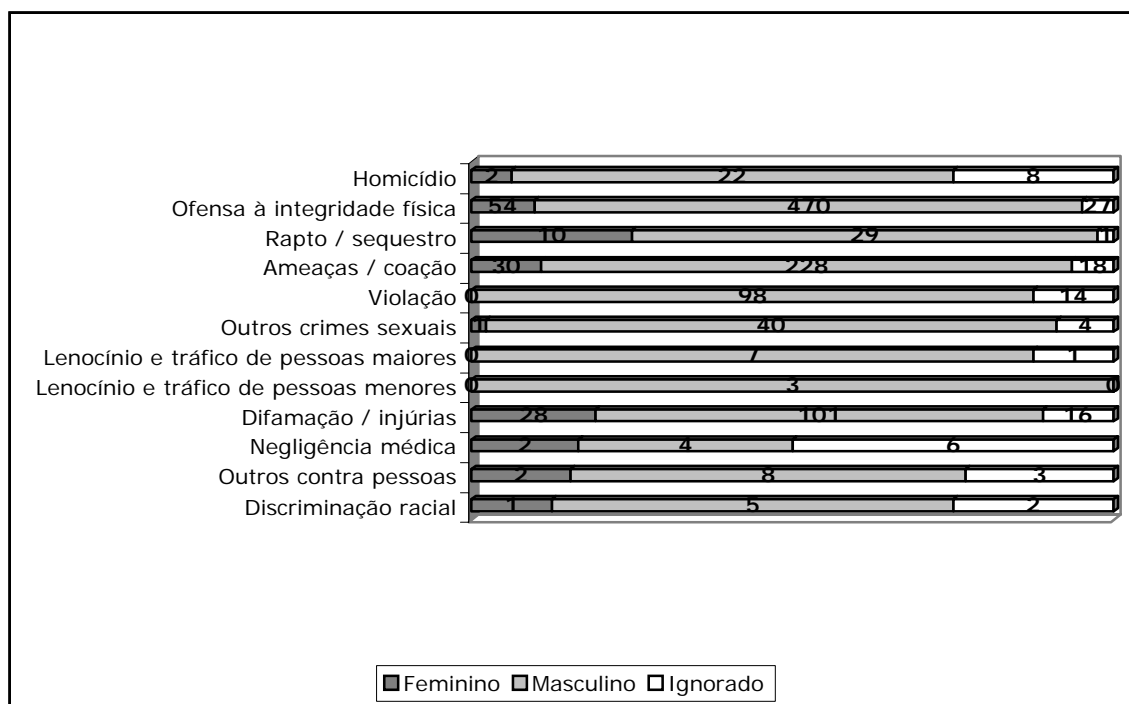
Homicídio 2 22 8
Ofensa à integridade física 54 470 27
Rapto / sequestro 10 29 1
Ameaças / coação 30 228 18
Violação 0 98 14
Outros crimes sexuais 0 40 4
Lenocínio e tráfico de pessoas maiores 0 7 1
Lenocínio e tráfico de pessoas menores 0 3 0
Difamação / injúrias 28 101 16
Negligência médica 2 4 6
Outros contra pessoas 2 8 3
Discriminação racial 1 5 2

Feminino Masculino Ignorado